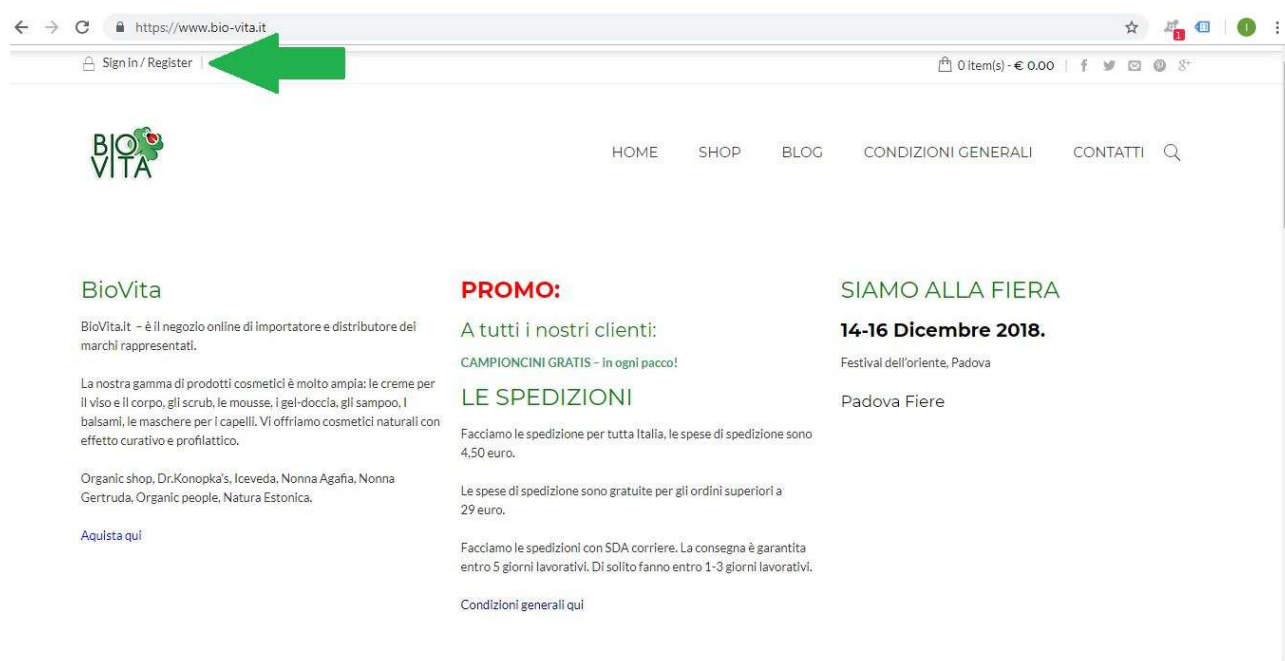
https://www.bio-vita.it

Sign in / Register

0 item(s) - € 0.00

BIO VITA

HOME SHOP BLOG CONDIZIONI GENERALI CONTATTI

BioVita

BioVita.it – è il negozio online di importatore e distributore dei marchi rappresentati.

La nostra gamma di prodotti cosmetici è molto ampia: le creme per il viso e il corpo, gli scrub, le mousse, i gel-doccia, gli sampoo, I balsami, le maschere per i capelli. Vi offriamo cosmetici naturali con effetto curativo e profilattico.

Organic shop, Dr.Konopka's, Iceveda, Nonna Agafia, Nonna Gertruda, Organic people, Natura Estonica.

Aquista qui

PROMO:

A tutti i nostri clienti:

CAMPIONCINI GRATIS – in ogni pacco!

LE SPEDIZIONI

Facciamo le spedizione per tutta Italia, le spese di spedizione sono 4,50 euro.

Le spese di spedizione sono gratuite per gli ordini superiori a 29 euro.

Facciamo le spedizioni con SDA corriere. La consegna è garantita entro 5 giorni lavorativi. Di solito fanno entro 1-3 giorni lavorativi.

Condizioni generali qui

SIAMO ALLA FIERA

14-16 Dicembre 2018.

Festival dell'oriente, Padova

Padova Fiere